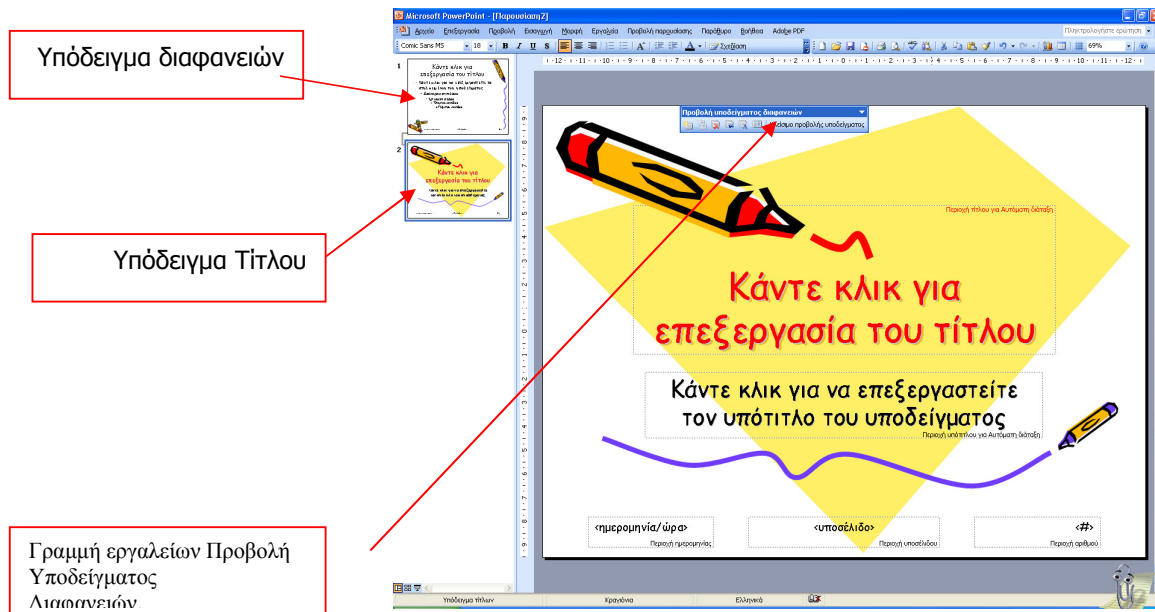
Υπόδειγμα διαφανειών

Υπόδειγμα Τίτλου

Γραμμή εργαλείων Προβολή Υποδείγματος Διαφανειών

Microsoft PowerPoint - [Παρουσίαση2]

Αρχείο Επεξεργασία Προβολή Εισαγωγή Μορφή Εργαλεία Προβολή παρουσίασης Παράθυρο Βοήθεια Adobe PDF

Πληκτρολογήστε ερώτηση

Comic Sans MS 18 B I U S Σχεδίαση 69%

1 Κάντε κλικ για επεξεργασία του τίτλου

2 Κάντε κλικ για επεξεργασία του τίτλου

Προβολή υποδείγματος διαφανειών

Κλείσιμο προβολής υποδείγματος

Περιοχή τίτλου για Αυτόματη διάταξη

Κάντε κλικ για επεξεργασία του τίτλου

Κάντε κλικ για να επεξεργαστείτε τον υπότιτλο του υποδείγματος

Περιοχή υπότιτλου για Αυτόματη διάταξη

<ημερομηνία/ώρα>
Περιοχή ημερομηνίας

<υποσέλιδο>
Περιοχή υποσέλιδου

<#>
Περιοχή αριθμού

Υπόδειγμα τίτλων Κρυστάλλινα Ελληνικά